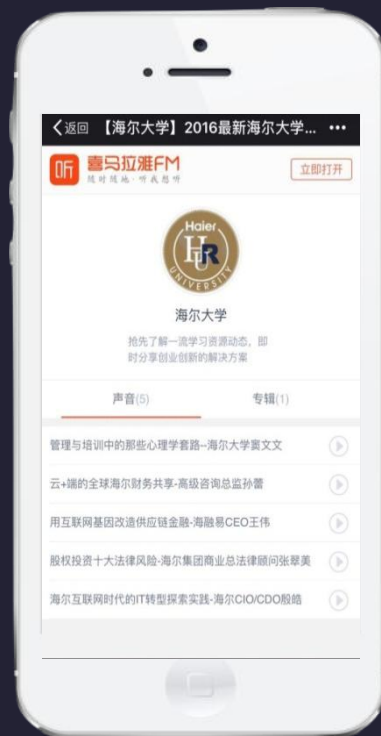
<返回 【海尔大学】2016最新海尔大学... •••

听 喜马拉雅FM
随时随地，听我想听

立即打开

Haier
HUR
UNIVERSITY

海尔大学

抢先了解一流学习资源动态，即时分享创业创新的解决方案

声音(5)

专辑(1)

管理与培训中的那些心理学套路--海尔大学窦文文

云+端的全球海尔财务共享-高级咨询总监孙蕾

用互联网基因改造供应链金融-海融易CEO王伟

股权投资十大法律风险-海尔集团商业总法律顾问张翠美

海尔互联网时代的IT转型探索实践-海尔CIO/CDO殷皓